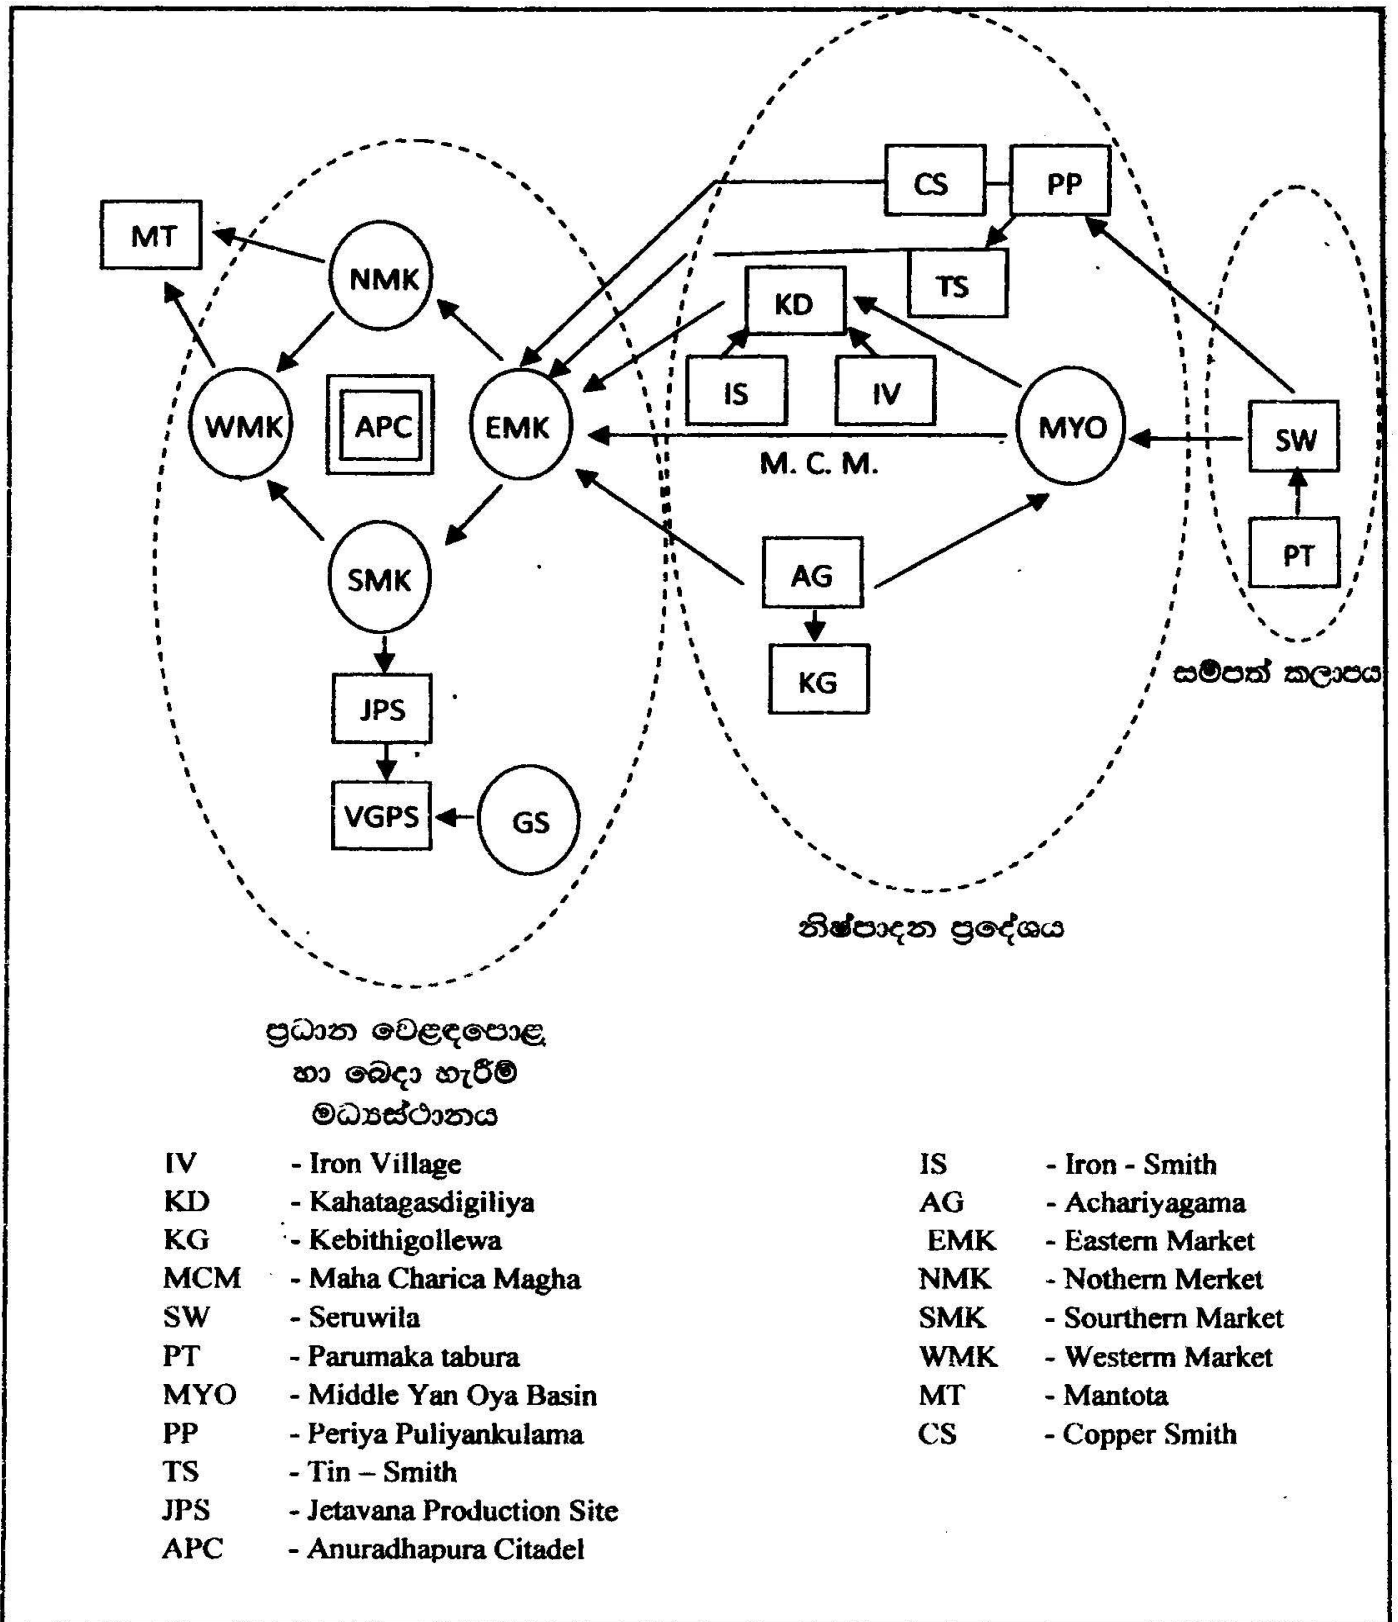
CS PP
TS
KD
IS IV
MT
NMK
WMK APC EMK MYO SW
M. C. M.
SMK
AG PT
KG
JPS
VGPS GS
සම්පත් කලාපය
නිෂ්පාදන ප්‍රදේශය
ප්‍රධාන වෙළඳපොළ හා බෙදා හැරීම් මධ්‍යස්ථානය

IV - Iron Village
KD - Kahatagasdigiliya
KG - Kebithigollewa
MCM - Maha Charica Magha
SW - Seruwila
PT - Parumaka tabura
MYO - Middle Yan Oya Basin
PP - Periya Puliyankulama
TS - Tin – Smith
JPS - Jetavana Production Site
APC - Anuradhapura Citadel

IS - Iron - Smith
AG - Achariyagama
EMK - Eastern Market
NMK - Nothern Merket
SMK - Sourthern Market
WMK - Westerm Market
MT - Mantota
CS - Copper Smith